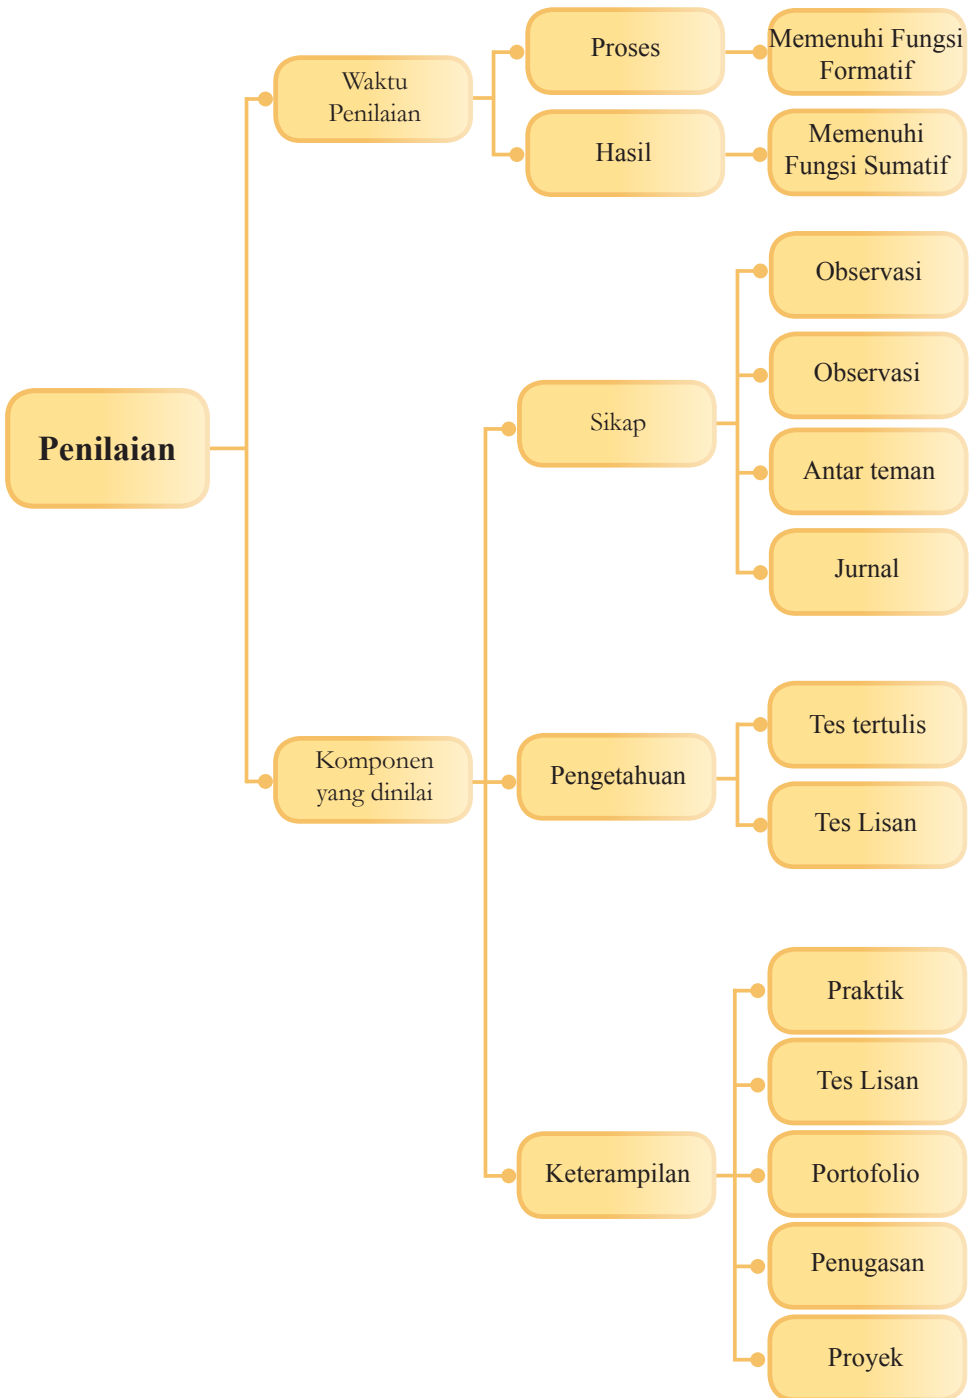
Penilaian

Waktu Penilaian

Proses

Memenuhi Fungsi Formatif

Hasil

Memenuhi Fungsi Sumatif

Komponen yang dinilai

Sikap

Observasi

Observasi

Antar teman

Jurnal

Pengetahuan

Tes tertulis

Tes Lisan

Keterampilan

Praktik

Tes Lisan

Portofolio

Penugasan

Proyek